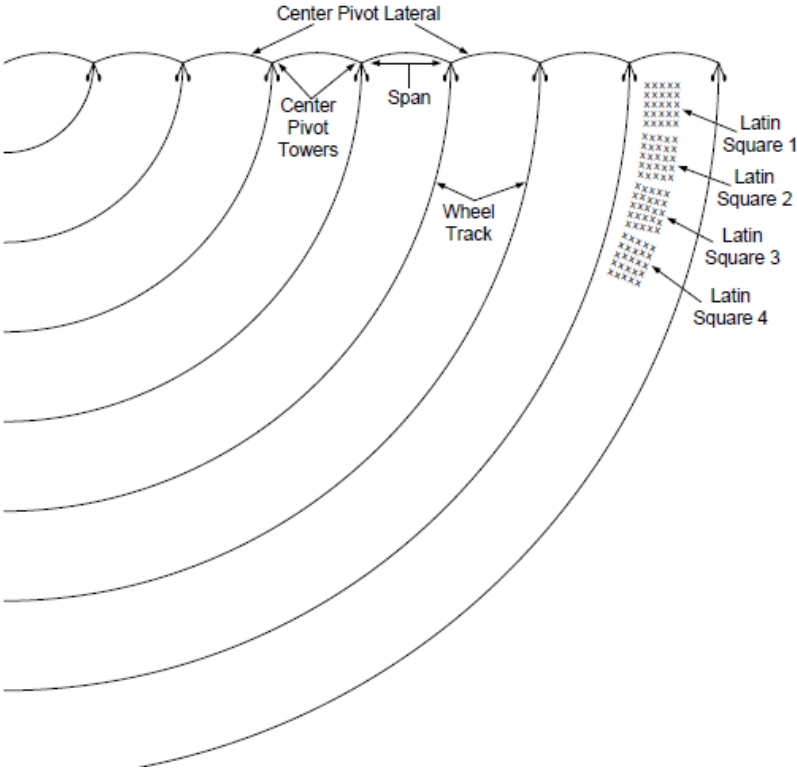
Center Pivot Lateral

Center Pivot Towers

Span

Wheel Track

xxxxx
xxxxx
xxxxx
xxxxx
xxxxx

Latin Square 1

xxxxx
xxxxx
xxxxx
xxxxx
xxxxx

Latin Square 2

xxxxx
xxxxx
xxxxx
xxxxx
xxxxx

Latin Square 3

xxxxx
xxxxx
xxxxx
xxxxx
xxxxx

Latin Square 4